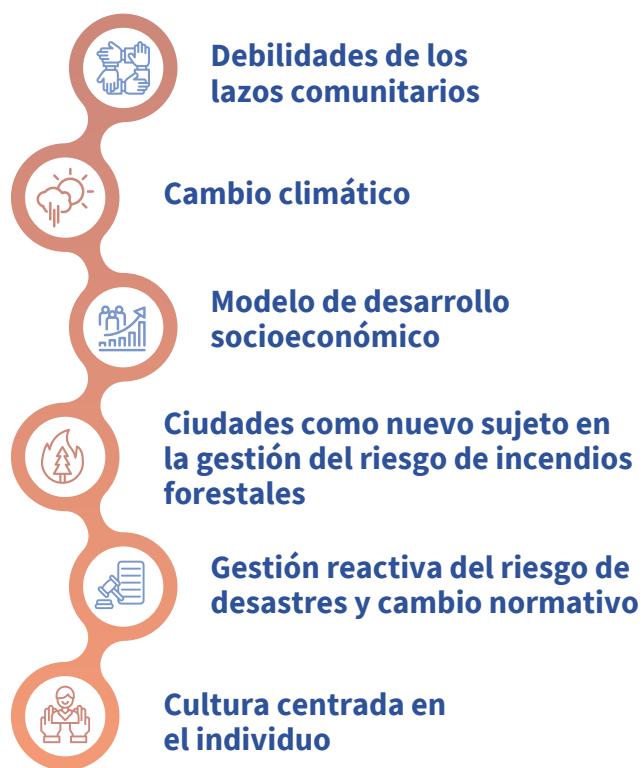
Debilidades de los lazos comunitarios

Cambio climático

Modelo de desarrollo socioeconómico

Ciudades como nuevo sujeto en la gestión del riesgo de incendios forestales

Gestión reactiva del riesgo de desastres y cambio normativo

Cultura centrada en el individuo